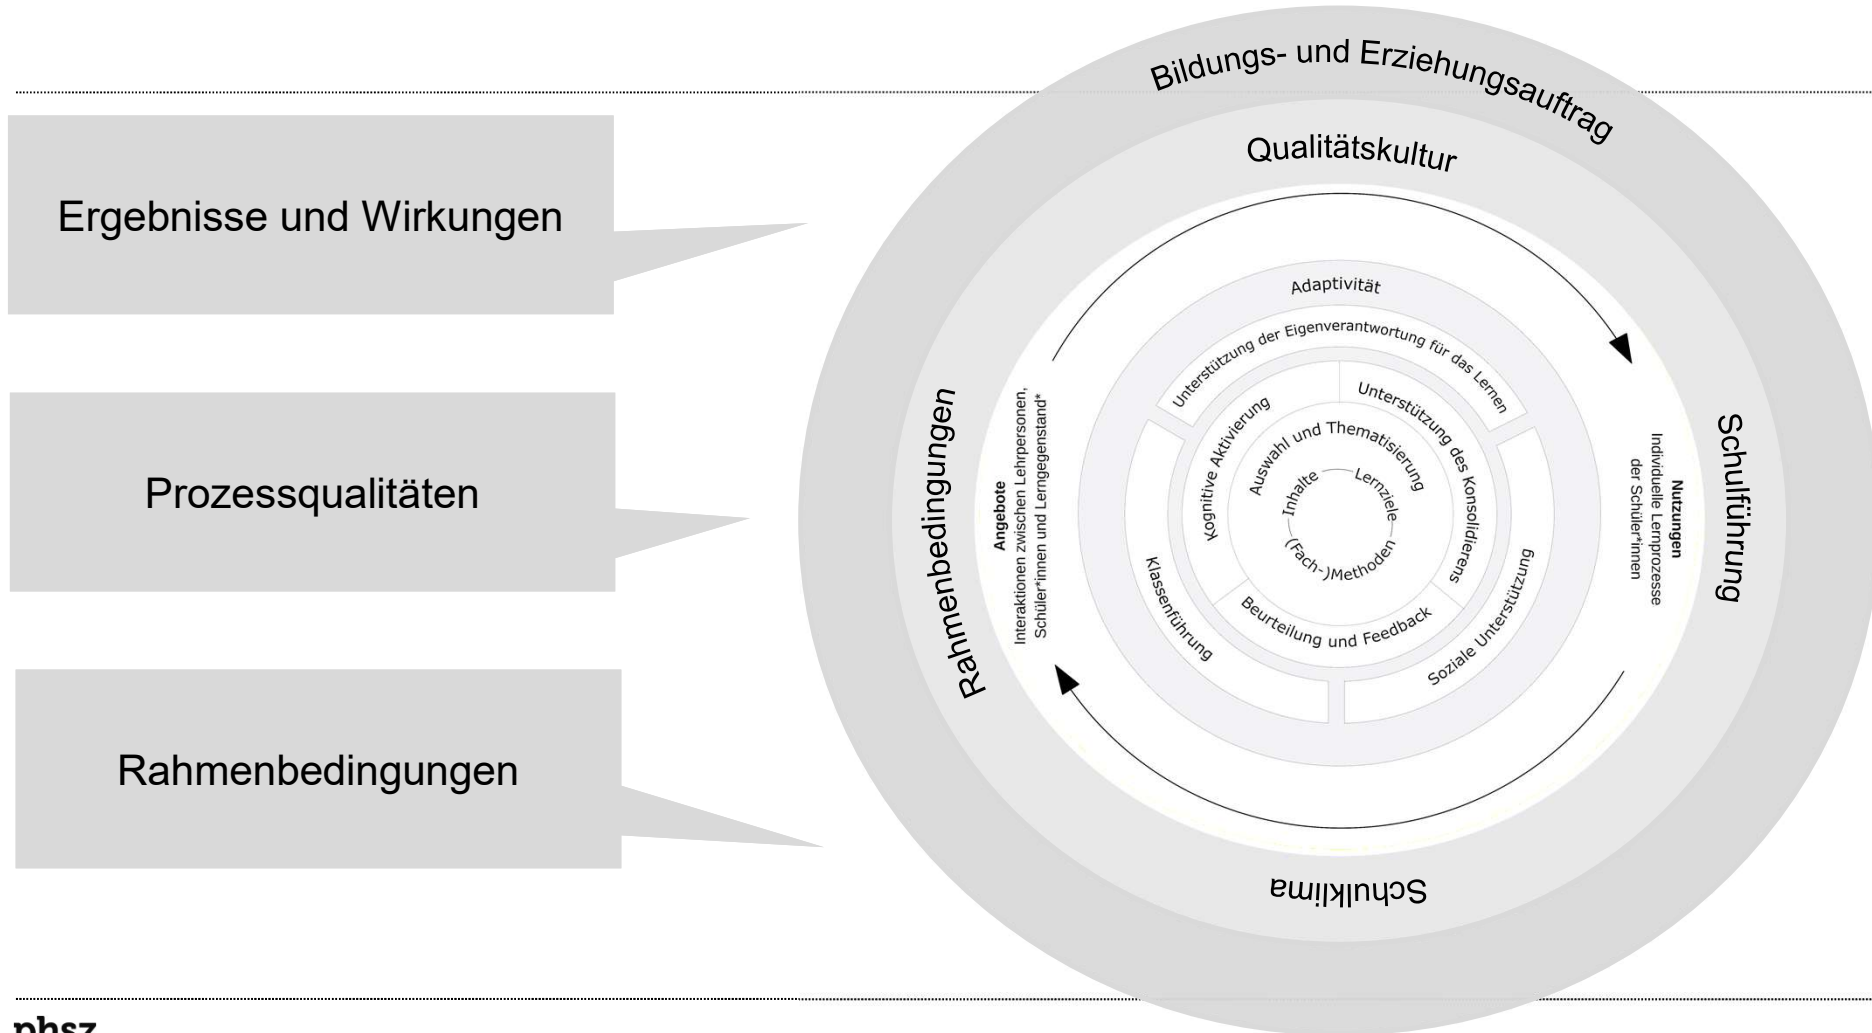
Ergebnisse und Wirkungen

Prozessqualitäten

Rahmenbedingungen

Bildungs- und Erziehungsauftrag

Qualitätskultur

Rahmenbedingungen

Schulführung

Schulklima

Adaptivität

Unterstützung der Eigenverantwortung für das Lernen

Kognitive Aktivierung

Unterstützung des Konsolidierens

Auswahl und Thematisierung

Inhalte

Lernziele

(Fach-)Methoden

Klassenführung

Beurteilung und Feedback

Soziale Unterstützung

Angebote
Interaktionen zwischen Lehrpersonen, Schüler*innen und Lerngegenstand*

Nutzungen
Individuelle Lernprozesse der Schüler*innen

phsz